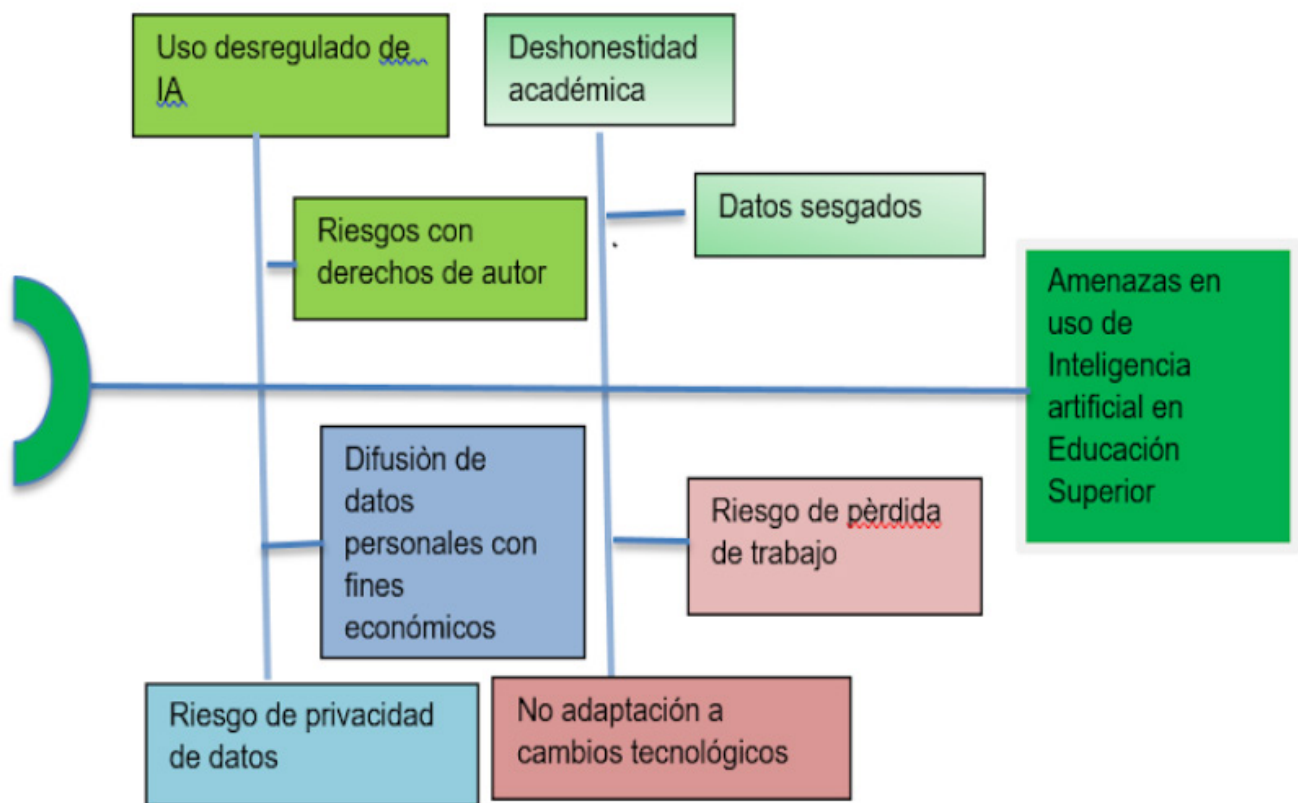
Uso desregulado de IA

Deshonestidad académica

Riesgos con derechos de autor

Datos sesgados

Amenazas en uso de Inteligencia artificial en Educación Superior

Difusiòn de datos personales con fines económicos

Riesgo de pèrdida de trabajo

Riesgo de privacidad de datos

No adaptación a cambios tecnológicos